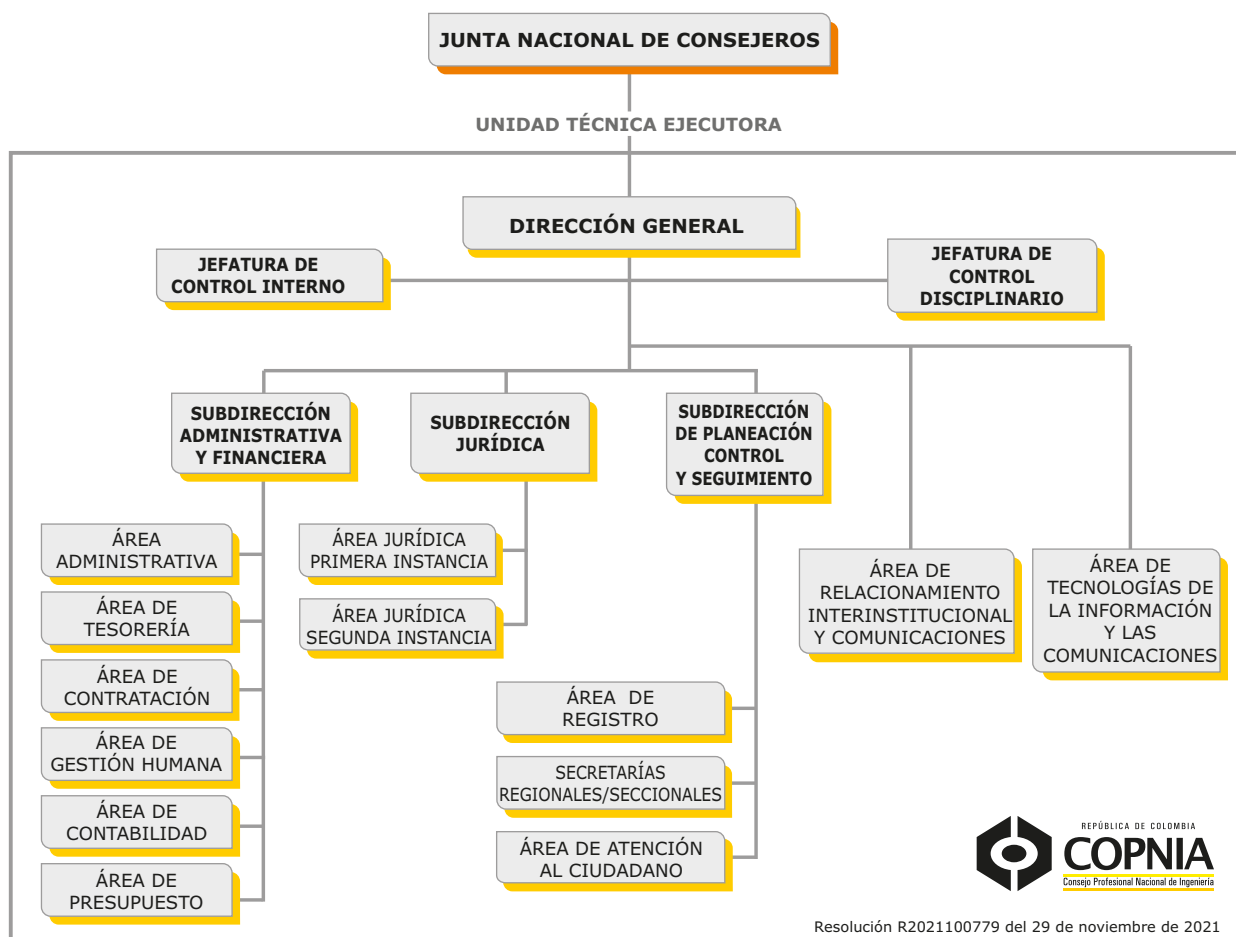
JUNTA NACIONAL DE CONSEJEROS

UNIDAD TÉCNICA EJECUTORA

DIRECCIÓN GENERAL

JEFATURA DE CONTROL INTERNO

JEFATURA DE CONTROL DISCIPLINARIO

SUBDIRECCIÓN ADMINISTRATIVA Y FINANCIERA

SUBDIRECCIÓN JURÍDICA

SUBDIRECCIÓN DE PLANEACIÓN CONTROL Y SEGUIMIENTO

ÁREA ADMINISTRATIVA

ÁREA DE TESORERÍA

ÁREA DE CONTRATACIÓN

ÁREA DE GESTIÓN HUMANA

ÁREA DE CONTABILIDAD

ÁREA DE PRESUPUESTO

ÁREA JURÍDICA PRIMERA INSTANCIA

ÁREA JURÍDICA SEGUNDA INSTANCIA

ÁREA DE REGISTRO

SECRETARÍAS REGIONALES/SECCIONALES

ÁREA DE ATENCIÓN AL CIUDADANO

ÁREA DE RELACIONAMIENTO INTERINSTITUCIONAL Y COMUNICACIONES

ÁREA DE TECNOLOGÍAS DE LA INFORMACIÓN Y LAS COMUNICACIONES

REPÚBLICA DE COLOMBIA
COPNIA
Consejo Profesional Nacional de Ingeniería

Resolución R2021100779 del 29 de noviembre de 2021